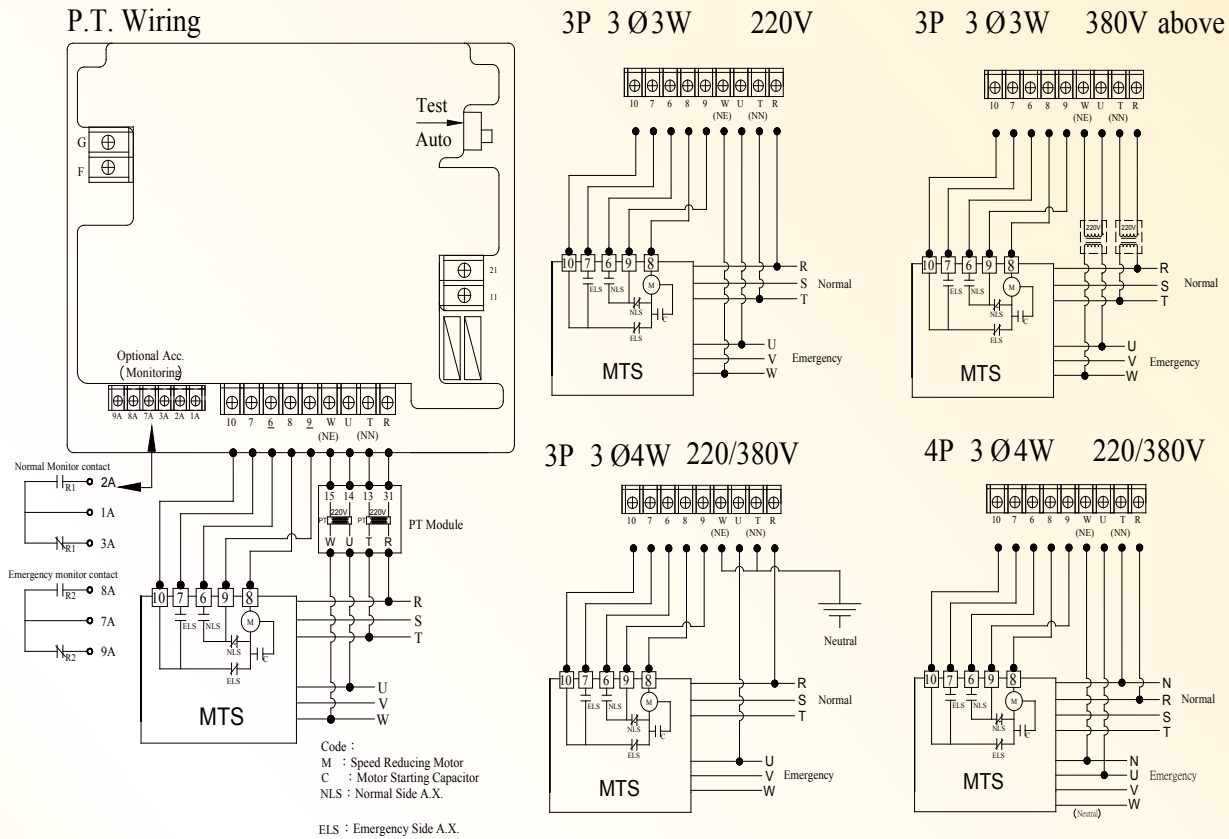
P.T. Wiring

Test
Auto

G
F

21
11

Optional Acc.
(Monitoring)

9A 8A 7A 3A 2A 1A

10 7 6 8 9 W (NE) U T (NN) R

Normal Monitor contact
R1 2A
1A
R1 3A

Emergency monitor contact
R2 8A
7A
R2 9A

15 14 13 31
PT 220V PT 220V
W U T R
PT Module

10 7 6 9 8
ELS NLS M NLS C ELS
R
S
T
U
V
W
MTS

Code:
M : Speed Reducing Motor
C : Motor Starting Capacitor
NLS: Normal Side A.X.
ELS: Emergency Side A.X.

3P 3 Ø3W 220V

10 7 6 8 9 W (NE) U T (NN) R

10 7 6 9 8
ELS NLS M NLS C ELS
R
S Normal
T
U
V Emergency
W
MTS

3P 3 Ø3W 380V above

10 7 6 8 9 W (NE) U T (NN) R

220V 220V

10 7 6 9 8
ELS NLS M NLS C ELS
R
S Normal
T
U
V Emergency
W
MTS

3P 3 Ø4W 220/380V

10 7 6 8 9 W (NE) U T (NN) R

Neutral

10 7 6 9 8
ELS NLS M NLS C ELS
R
S Normal
T
U
V Emergency
W
MTS

4P 3 Ø4W 220/380V

10 7 6 8 9 W (NE) U T (NN) R

10 7 6 9 8
ELS NLS M NLS C ELS
N
R Normal
S
T
N
U Emergency
V
W
(Neutral)
MTS